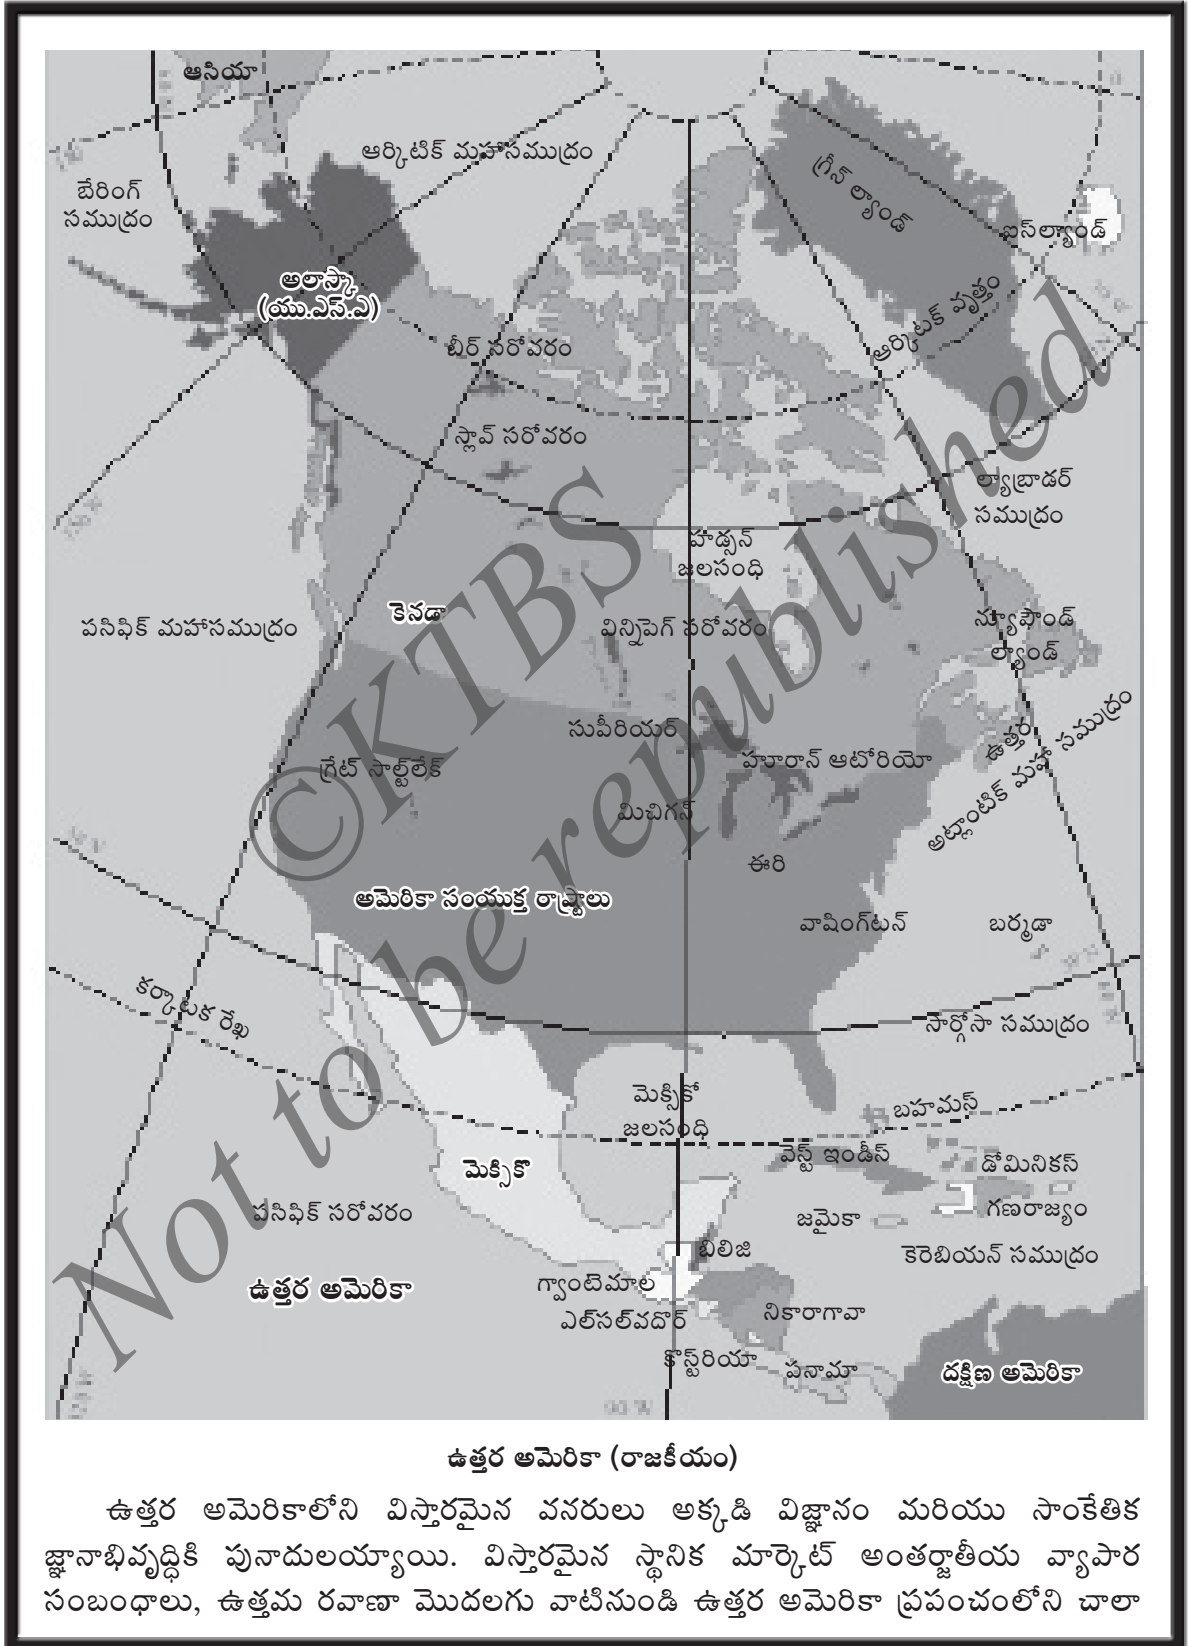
ఆసియా

ఆర్కిటిక్ మహాసముద్రం

బేరింగ్ సముద్రం

గ్రీన్ ల్యాండ్

ఐస్‌ల్యాండ్

అలాస్కా (యు.ఎస్.ఎ)

ఆర్కిటిక్ వృత్తం

బీర్ సరోవరం

స్లావ్ సరోవరం

ల్యాబ్రాడర్ సముద్రం

హడ్సన్ జలసంధి

పసిఫిక్ మహాసముద్రం

కెనడా

విన్నిపెగ్ సరోవరం

న్యూఫౌండ్ ల్యాండ్

సుపీరియర్

ఉత్తర అట్లాంటిక్ మహా సముద్రం

గ్రేట్ సాల్ట్‌లేక్

హ్యూరాన్ ఆటోరియో

మిచిగన్

ఈరి

అమెరికా సంయుక్త రాష్ట్రాలు

వాషింగ్‌టన్

బర్మడా

కర్కాటక రేఖ

సార్గోసా సముద్రం

మెక్సికో జలసంధి

బహామస్

వెస్ట్ ఇండీస్

డోమినికన్ గణరాజ్యం

మెక్సికో

పసిఫిక్ సరోవరం

జమైకా

బెలిజ

కెరెబియన్ సముద్రం

ఉత్తర అమెరికా

గ్వాంటెమాల

ఎల్‌సల్‌వదోర్

నికారాగావా

కోస్టరియా

పనామా

దక్షిణ అమెరికా

©KTBS Not to be republished

ఉత్తర అమెరికా (రాజకీయం)

ఉత్తర అమెరికాలోని విస్తారమైన వనరులు అక్కడి విజ్ఞానం మరియు సాంకేతిక జ్ఞానాభివృద్ధికి పునాదులయ్యాయి. విస్తారమైన స్థానిక మార్కెట్ అంతర్జాతీయ వ్యాపార సంబంధాలు, ఉత్తమ రవాణా మొదలగు వాటినుండి ఉత్తర అమెరికా ప్రపంచంలోని చాలా